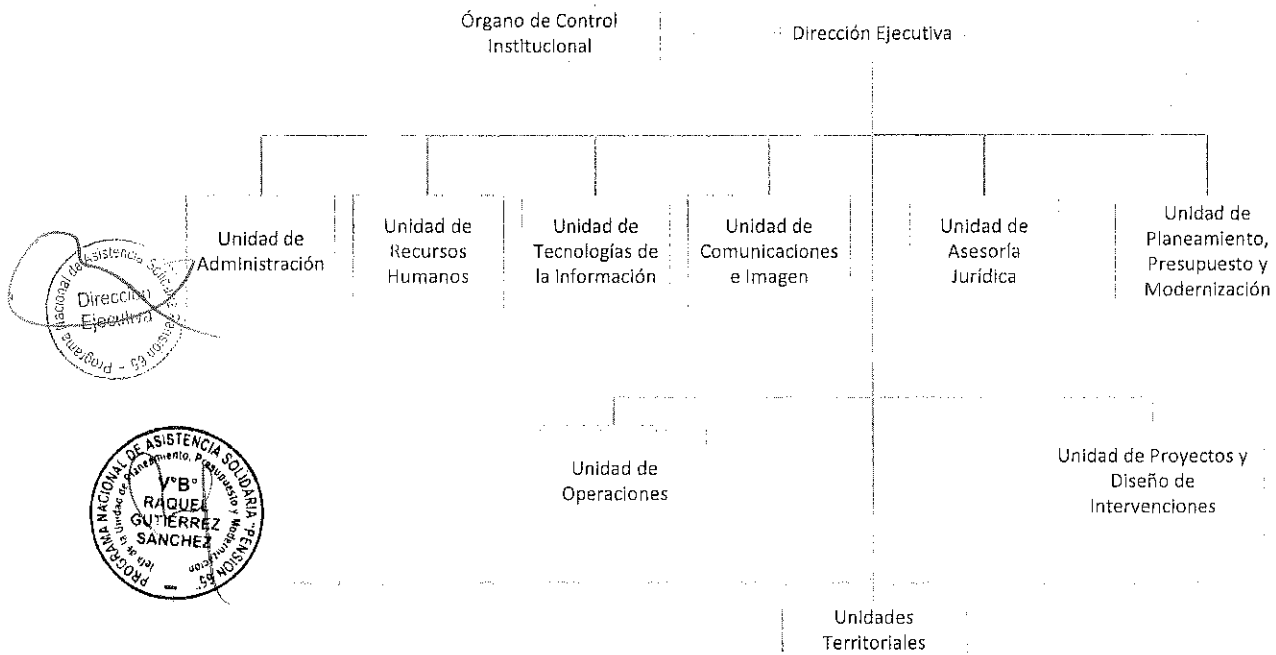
Órgano de Control Institucional

Dirección Ejecutiva

Unidad de Administración

Unidad de Recursos Humanos

Unidad de Tecnologías de la Información

Unidad de Comunicaciones e Imagen

Unidad de Asesoría Jurídica

Unidad de Planeamiento, Presupuesto y Modernización

Programa Nacional de Asistencia Solidaria Pensión 65 - Dirección Ejecutiva

Unidad de Operaciones

Unidad de Proyectos y Diseño de Intervenciones

PROGRAMA NACIONAL DE ASISTENCIA SOLIDARIA "PENSIÓN 65" Jefe de la Unidad de Planeamiento, Presupuesto y Modernización V°B° RAQUEL GUTIERREZ SANCHEZ

Unidades Territoriales